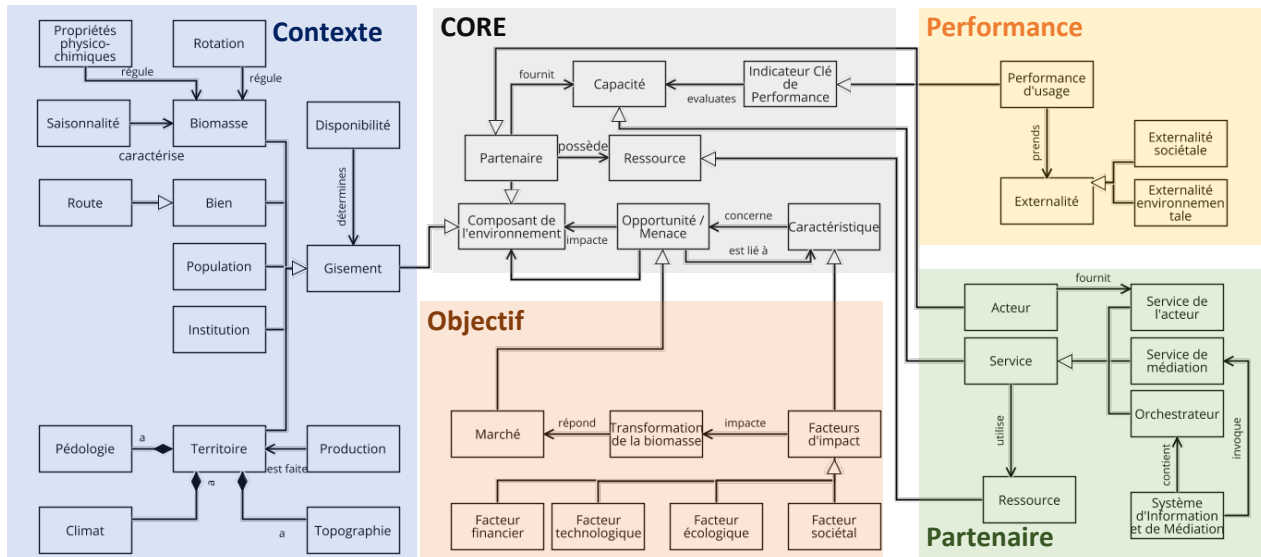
Contexte

Propriétés physico-chimiques

Rotation

régule

régule

Saisonnalité

Biomasse

caractérise

Disponibilité

déterminés

Route

Bien

Population

Gisement

Institution

Pédologie

a

Territoire

Production

est faite

a

Climat

a

Topographie

CORE

fournit

Capacité

evaluates

Indicateur Clé de Performance

Partenaire

possède

Ressource

Composant de l'environnement

impacte

Opportunité / Menace

concerne

Caractéristique

est lié à

Performance

Performance d'usage

prends

Externalité

Externalité sociétale

Externalité environnementale

Objectif

Marché

répond

Transformation de la biomasse

impacte

Facteurs d'impact

Facteur financier

Facteur technologique

Facteur écologique

Facteur sociétal

Acteur

fournit

Service de l'acteur

Service

Service de médiation

utilise

Orchestrateur

invoque

contient

Ressource

Système d'Information et de Médiation

Partenaire